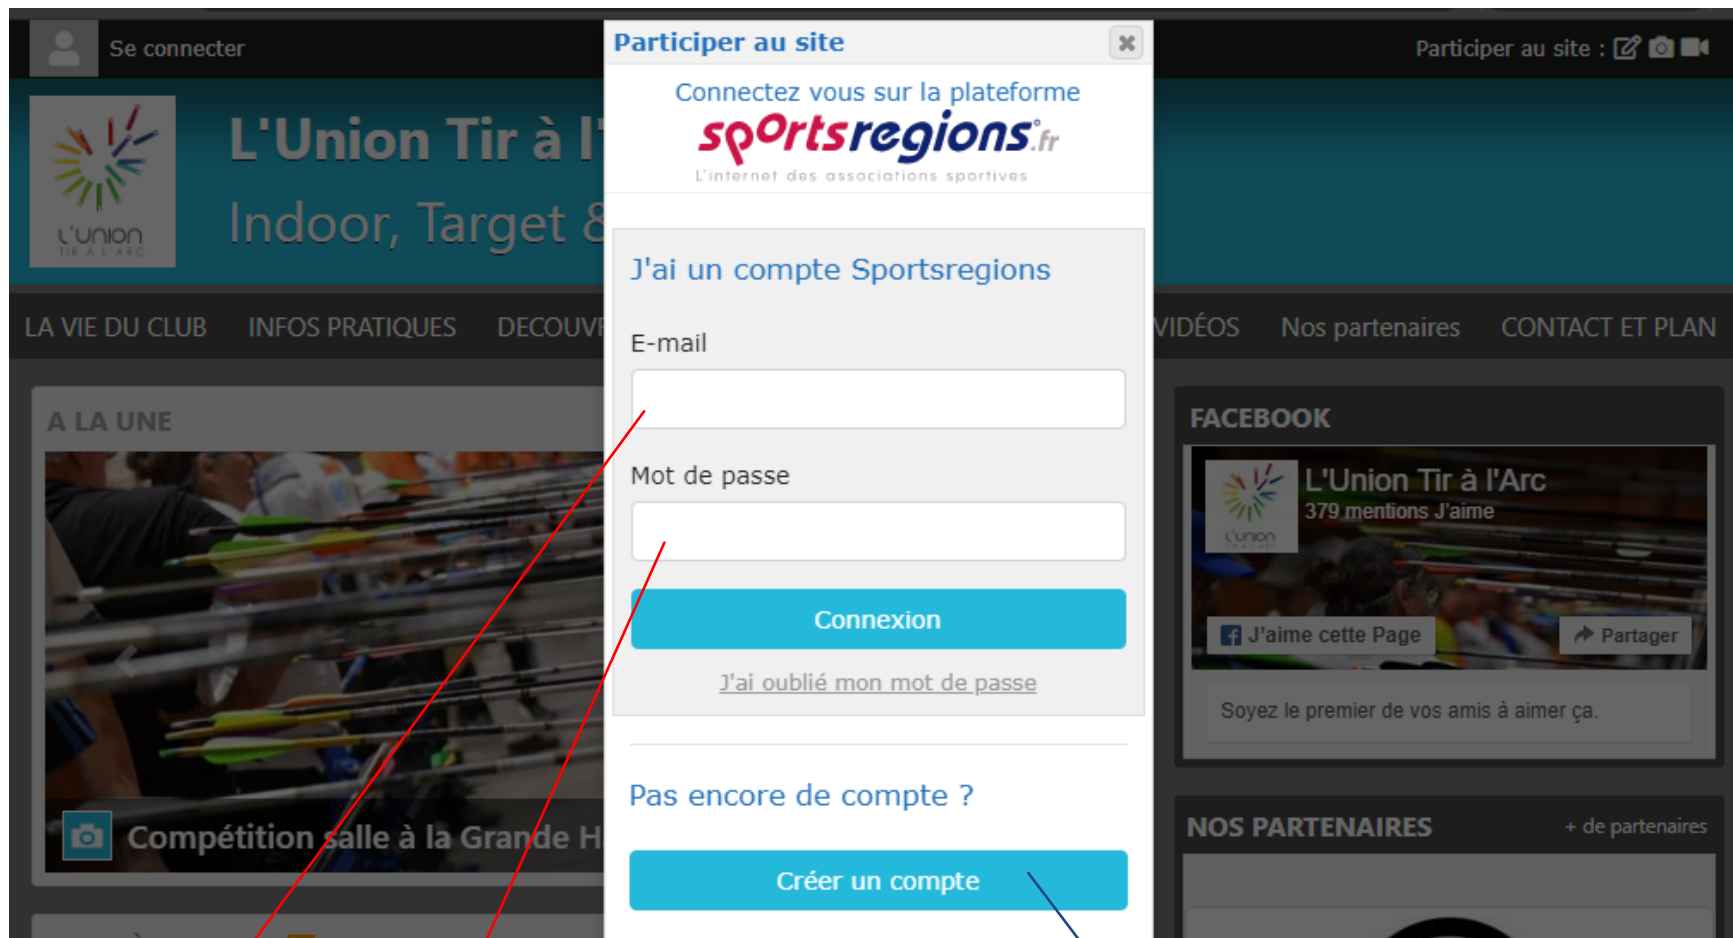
Se connecter

Participer au site : 

L'Union Tir à l'

Indoor, Target &

L'UNION TIR A L'ARC

LA VIE DU CLUB INFOS PRATIQUES DECOUV

VIDÉOS Nos partenaires CONTACT ET PLAN

A LA UNE

Compétition salle à la Grande H

FACEBOOK

L'Union Tir à l'Arc
379 mentions J'aime

J'aime cette Page

Partager

Soyez le premier de vos amis à aimer ça.

NOS PARTENAIRES

+ de partenaires

Participer au site

Connectez vous sur la plateforme

sportsregions.fr

L'internet des associations sportives

J'ai un compte Sportsregions

E-mail

Mot de passe

Connexion

J'ai oublié mon mot de passe

Pas encore de compte ?

Créer un compte